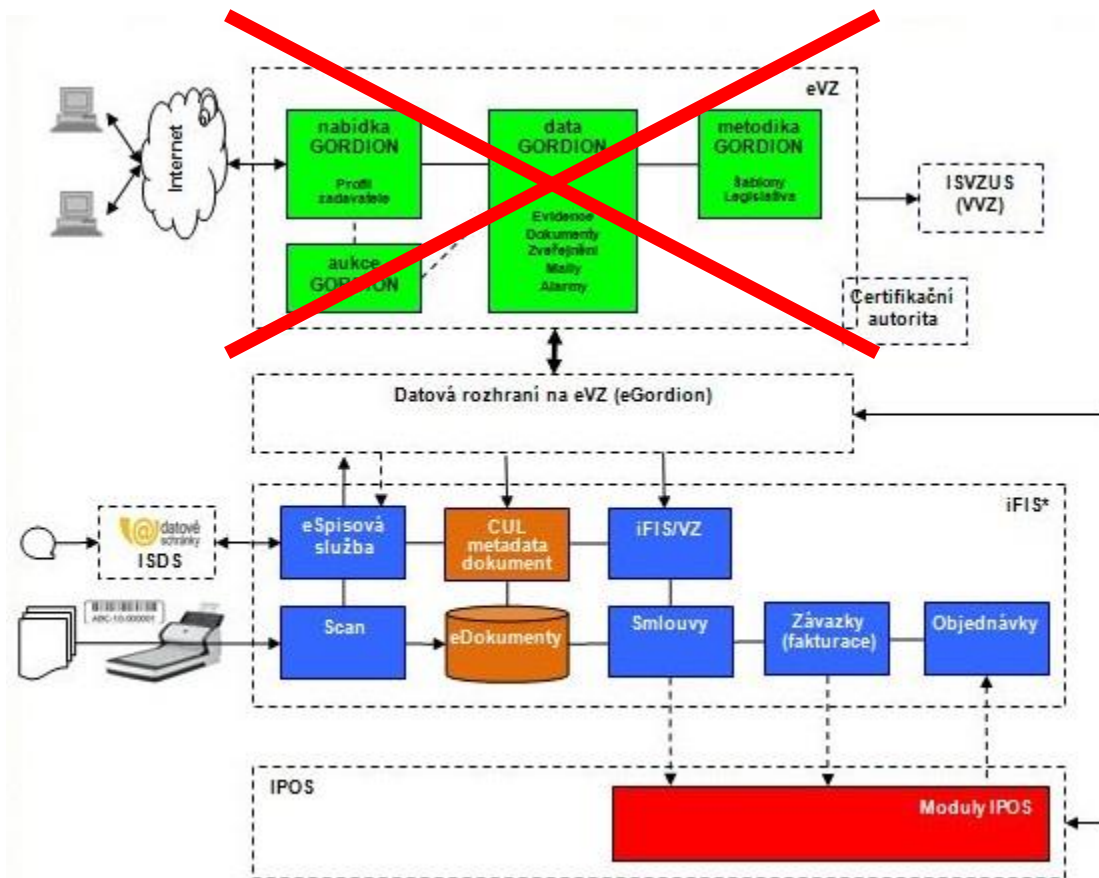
Internet

eVZ

nabidka GORDION

Profil zadavatele

data GORDION

Evidence Dokumenty Zveřejnění Maily Alarmy

metodika GORDION

Šablony Legislativa

aukce GORDION

ISVZUS (VVZ)

Certifikační autorita

Datová rozhraní na eVZ (eGordion)

iFIS*

datové schránky

ISDS

ABC-10.000001

eSpisová služba

CUL metadata dokument

iFIS/VZ

Scan

eDokumenty

Smlouvy

Závazky (fakturace)

Objednávky

IPOS

Moduly IPOS